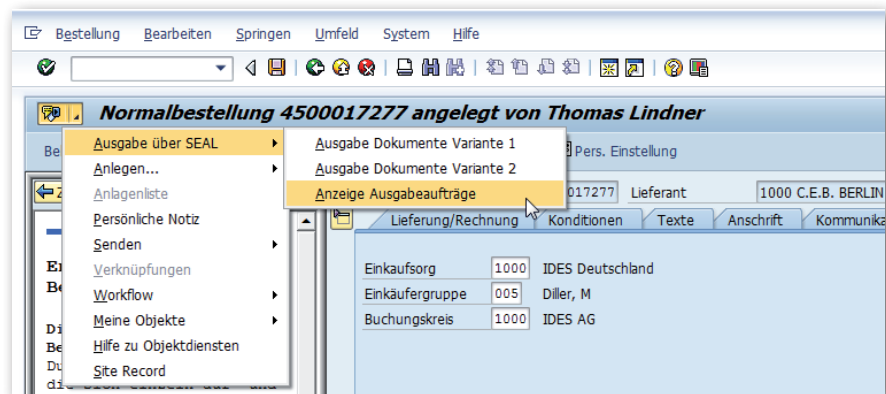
Bestellung Bearbeiten Springen Umfeld System Hilfe

Normalbestellung 4500017277 angelegt von Thomas Lindner

Ausgabe über SEAL
Anlegen...
Anlagenliste
Persönliche Notiz
Senden
Verknüpfungen
Workflow
Meine Objekte
Hilfe zu Objektdiensten
Site Record

Ausgabe Dokumente Variante 1
Ausgabe Dokumente Variante 2
Anzeige Ausgabeaufträge

Be
Pers. Einstellung
Z
017277 Lieferant 1000 C.E.B. BERLIN
Lieferung/Rechnung Konditionen Texte Anschrift Kommunika

Er
Be
Di
Be
Du

Einkaufsorg 1000 IDES Deutschland
Einkäufergruppe 005 Diller, M
Buchungskreis 1000 IDES AG